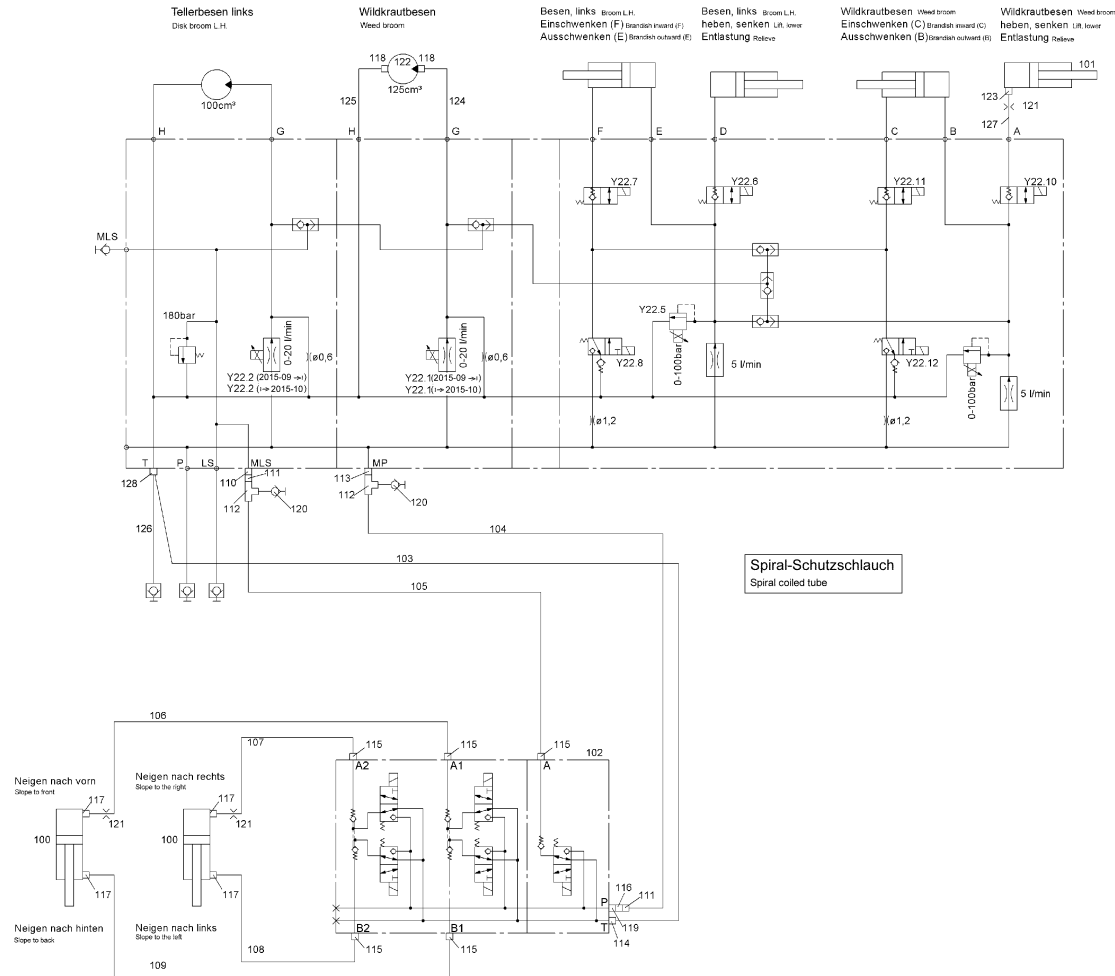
Tellerbesen links
Disk broom L.H.

Wildkrautbesen
Weed broom

Besen, links Broom L.H.
Einschwenken (F) Brandish inward (F)
Ausschwenken (E) Brandish outward (E)

Besen, links Broom L.H.
heben, senken Lift, lower
Entlastung Relieve

Wildkrautbesen Weed broom
Einschwenken (C) Brandish inward (C)
Ausschwenken (B) Brandish outward (B)

Wildkrautbesen Weed broom
heben, senken Lift, lower
Entlastung Relieve

100cm³
118 122 118
125cm³
125
124
101
123
121
127

H G H G F E D C B A

Y22.7
Y22.6
Y22.11
Y22.10

MLS

180bar
0-20 l/min
ø0,6
Y22.2 (2015-09 →)
Y22.2 (→ 2015-10)
0-20 l/min
ø0,6
Y22.1(2015-09 →)
Y22.1(→ 2015-10)

Y22.5
Y22.8
0-100bar
5 l/min
Y22.12
0-100bar
5 l/min
ø1,2
ø1,2

T P LS MLS
111
110
112
120
MP
113
112
120
128
126
104
103
105

Spiral-Schutzschlauch
Spiral coiled tube

106
107
115
115
115
102
A2
A1
A

Neigen nach vorn
Slope to front
117
121
100
117

Neigen nach rechts
Slope to the right
117
121
100
117

Neigen nach hinten
Slope to back

Neigen nach links
Slope to the left

108
109
B2
115
B1
115
P
T
116
111
119
114